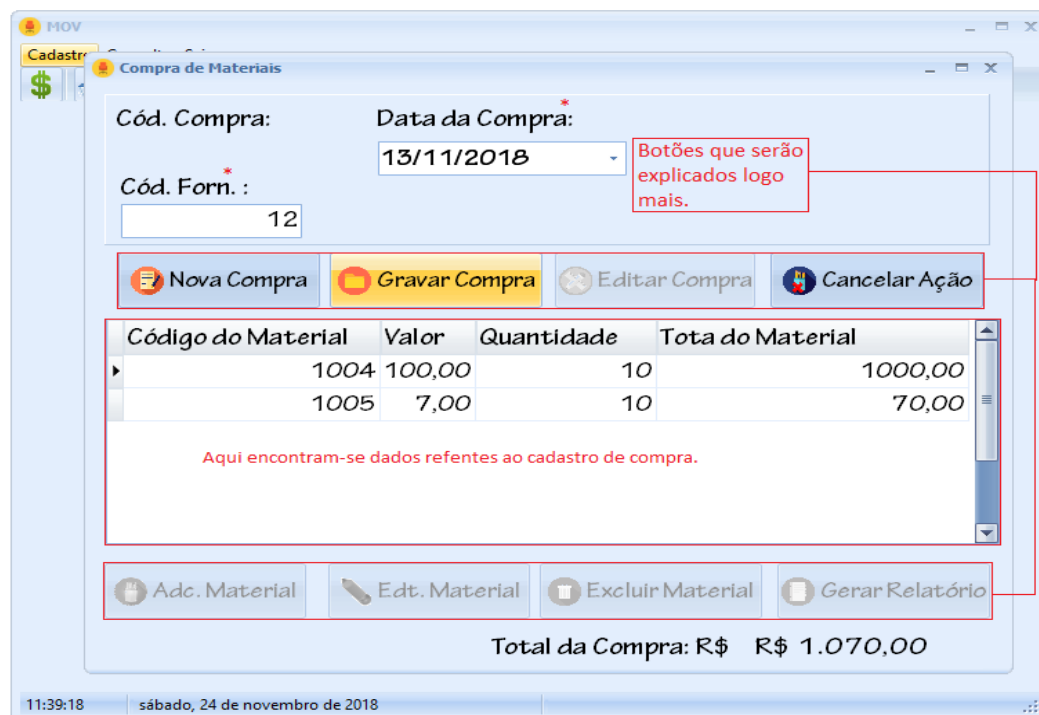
MOV

Cadastro

Compra de Materiais

Cód. Compra:

Data da Compra: *

13/11/2018

Botões que serão explicados logo mais.

Cód. Forn. : *

12

Nova Compra

Gravar Compra

Editar Compra

Cancelar Ação

| Código do Material | Valor | Quantidade | Tota do Material |
|---|---|---|---|
| 1004 | 100,00 | 10 | 1000,00 |
| 1005 | 7,00 | 10 | 70,00 |

Aqui encontram-se dados refentes ao cadastro de compra.

Adc. Material

Edt. Material

Excluir Material

Gerar Relatório

Total da Compra: R$ R$ 1.070,00

11:39:18

sábado, 24 de novembro de 2018